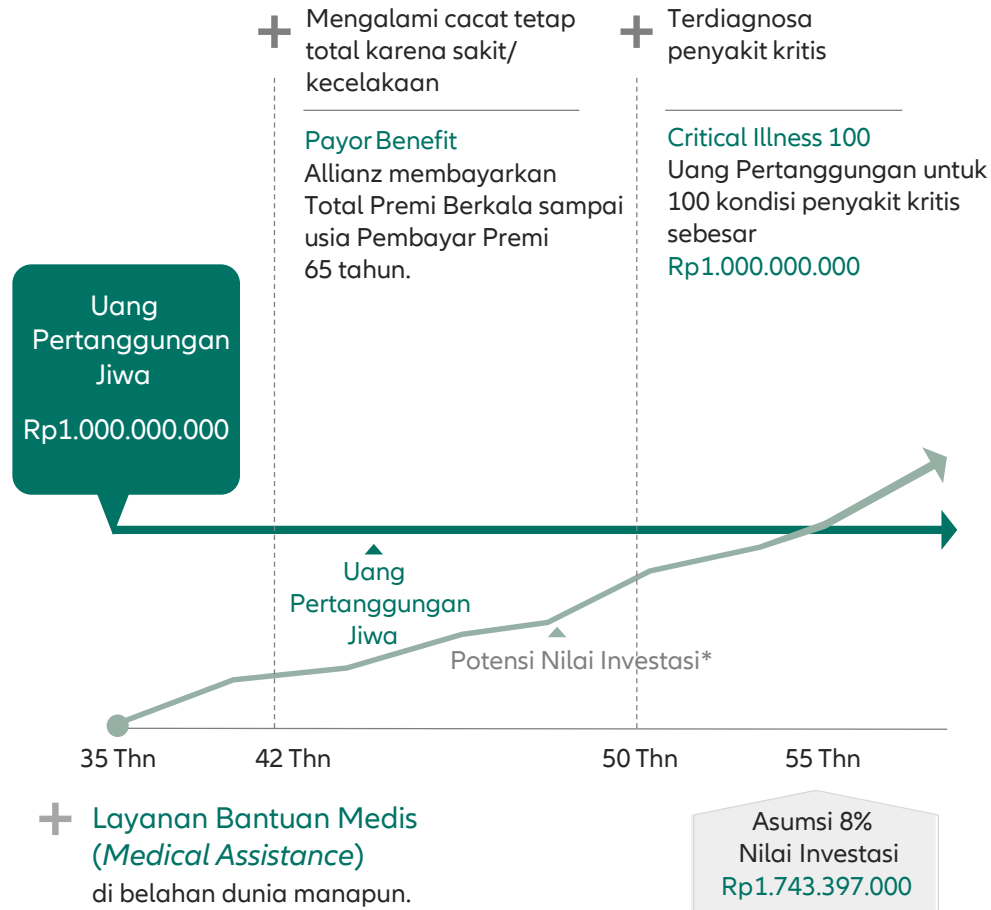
Mengalami cacat tetap total karena sakit/ kecelakaan

Payor Benefit
Allianz membayarkan Total Premi Berkala sampai usia Pembayar Premi 65 tahun.

Terdiagnosa penyakit kritis

Critical Illness 100
Uang Pertanggungan untuk 100 kondisi penyakit kritis sebesar Rp1.000.000.000

Uang Pertanggungan Jiwa
Rp1.000.000.000

Uang Pertanggungan Jiwa

Potensi Nilai Investasi*

35 Thn
42 Thn
50 Thn
55 Thn

Layanan Bantuan Medis (*Medical Assistance*) di belahan dunia manapun.

Asumsi 8%
Nilai Investasi
Rp1.743.397.000